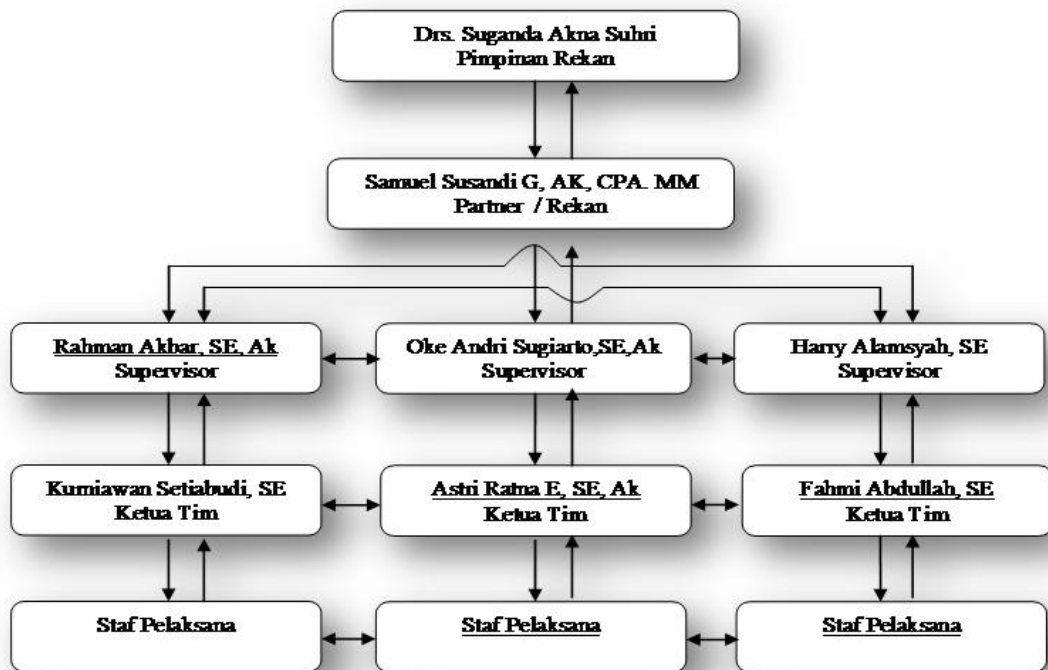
Drs. Suganda Akna Suhri
Pimpinan Rekan

Samuel Susandi G, AK, CPA. MM
Partner / Rekan

Rahman Akbar, SE, Ak
Supervisor

Oke Andri Sugiarto,SE,Ak
Supervisor

Harry Alamsyah, SE
Supervisor

Kurniawan Setiabudi, SE
Ketua Tim

Astri Ratna E, SE, Ak
Ketua Tim

Fahmi Abdullah, SE
Ketua Tim

Staf Pelaksana

Staf Pelaksana

Staf Pelaksana